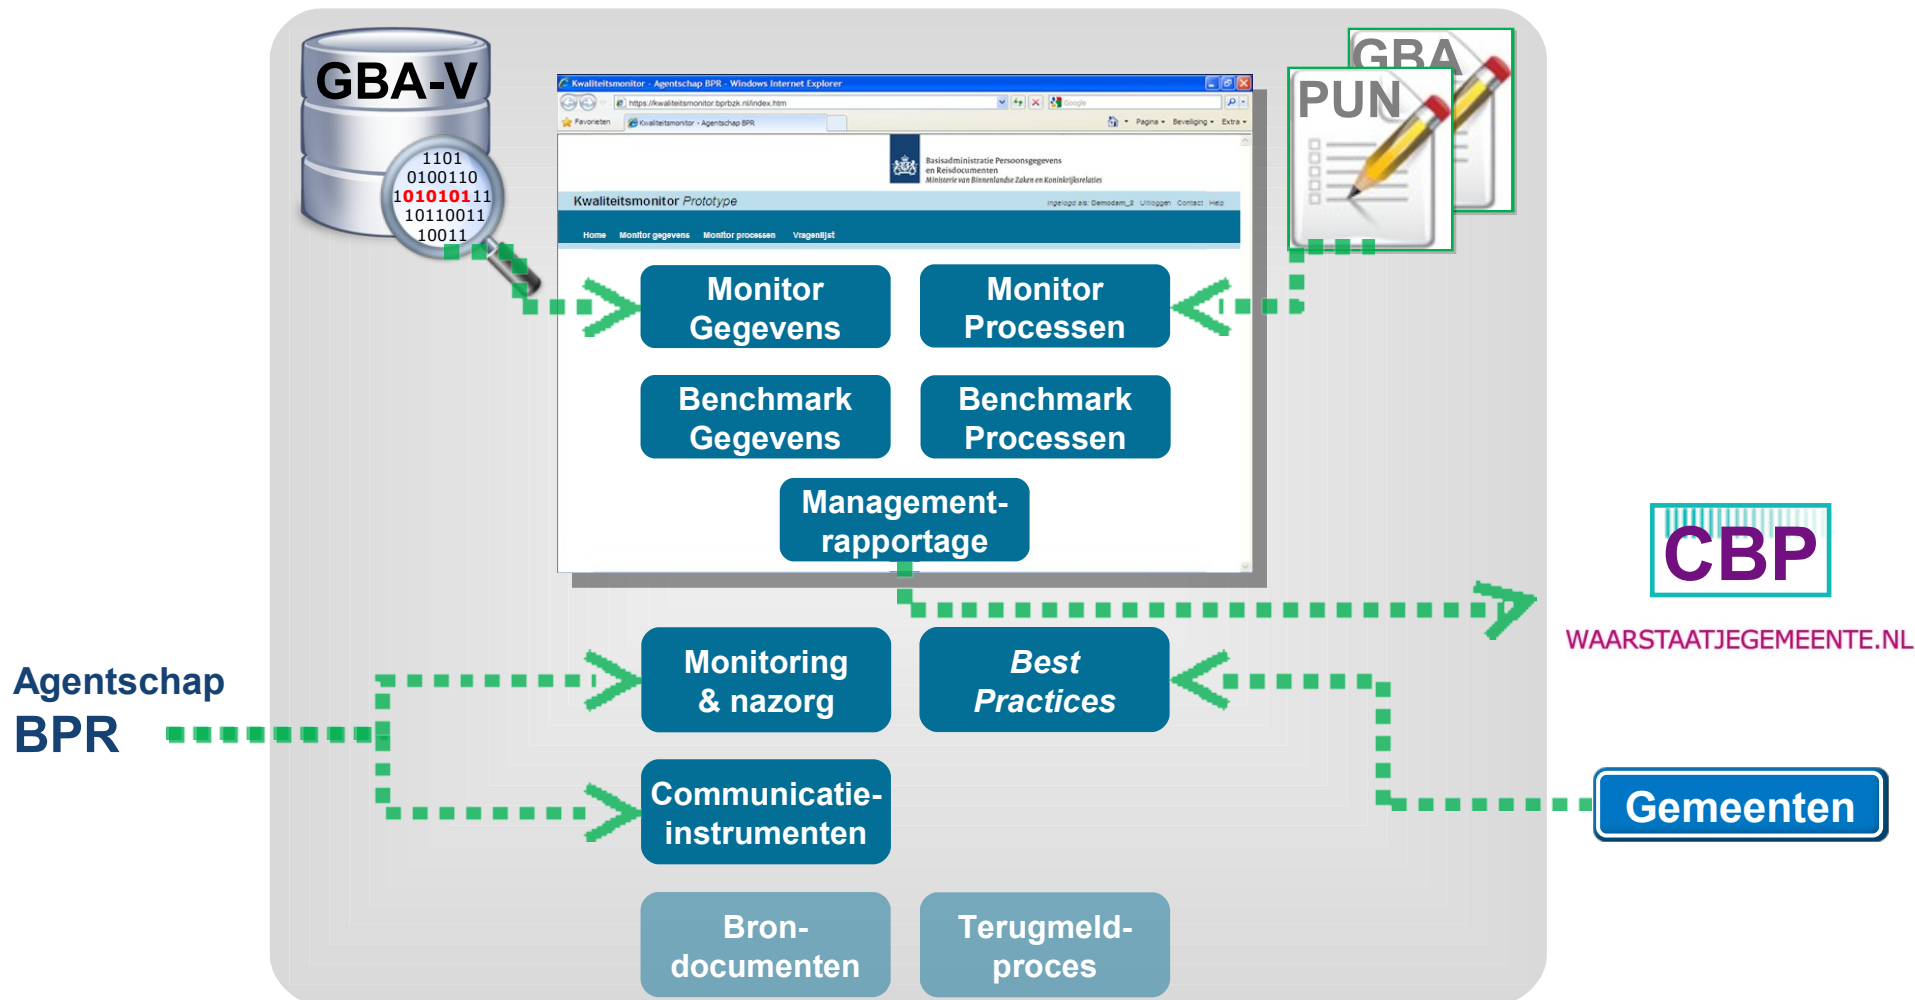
GBA-V

1101
0100110
1010101011
10110011
10011

Kwaliteitsmonitor - Agentschap BPR - Windows Internet Explorer

https://kwaliteitsmonitor.bprbzk.nl/index.htm

Google

Favorieten

Kwaliteitsmonitor - Agentschap BPR

Pagina • Beveiliging • Extra •

Basisadministratie Persoonsgegevens en Reisdocumenten
Ministerie van Binnenlandse Zaken en Koninkrijksrelaties

Kwaliteitsmonitor Prototype

Ingelogd als: Demodam_3 Uitloggen Contact Help

Home Monitor gegevens Monitor processen Vragenlijst

GBA

PUN

Monitor Gegevens

Monitor Processen

Benchmark Gegevens

Benchmark Processen

Management-rapportage

CBP

WAARSTAATJEGEMEENTE.NL

Agentschap BPR

Monitoring & nazorg

Best Practices

Communicatie-instrumenten

Gemeenten

Bron-documenten

Terugmeld-proces